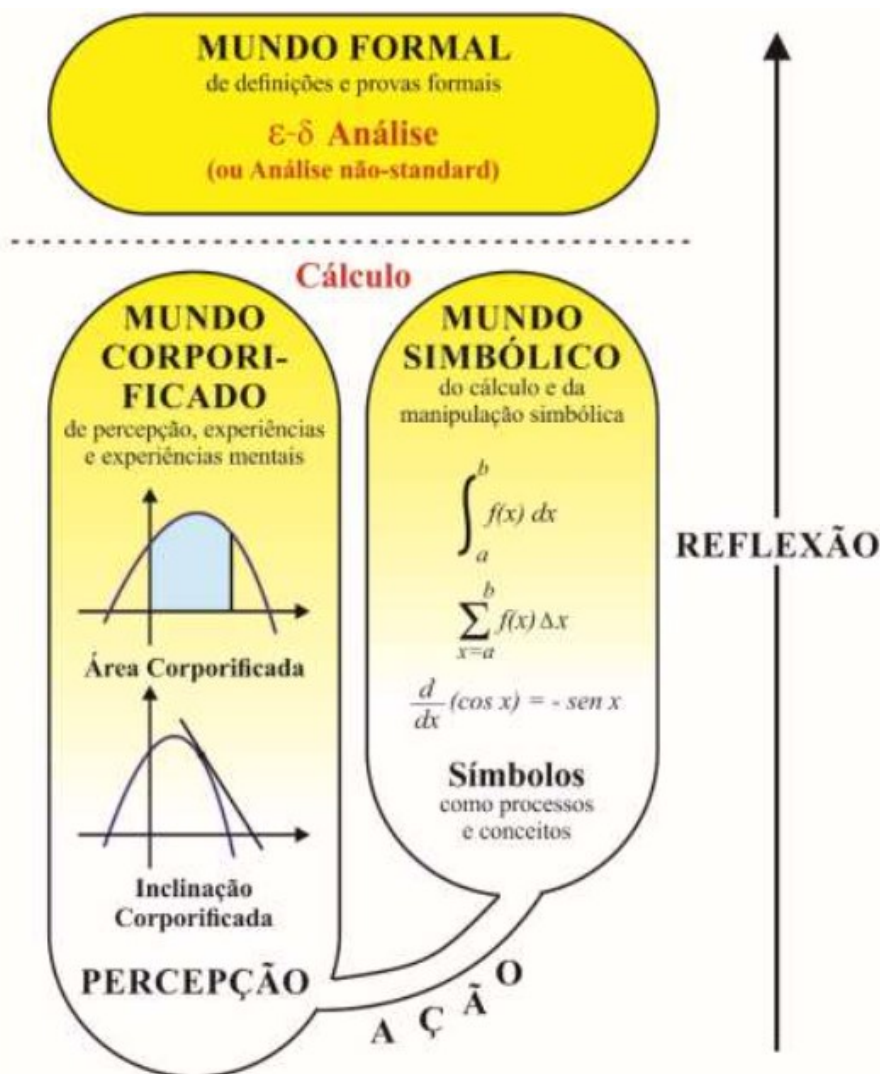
MUNDO FORMAL
de definições e provas formais

ε-δ Análise
(ou Análise não-standard)

Cálculo

MUNDO CORPORIFICADO
de percepção, experiências e experiências mentais

Área Corporificada

Inclinação Corporificada

PERCEPÇÃO

MUNDO SIMBÓLICO
do cálculo e da manipulação simbólica

$\int_a^b f(x)\,dx$

$\sum_{x=a}^{b} f(x)\,\Delta x$

$\frac{d}{dx}(\cos x) = -\,sen\,x$

Símbolos
como processos e conceitos

AÇÃO

REFLEXÃO